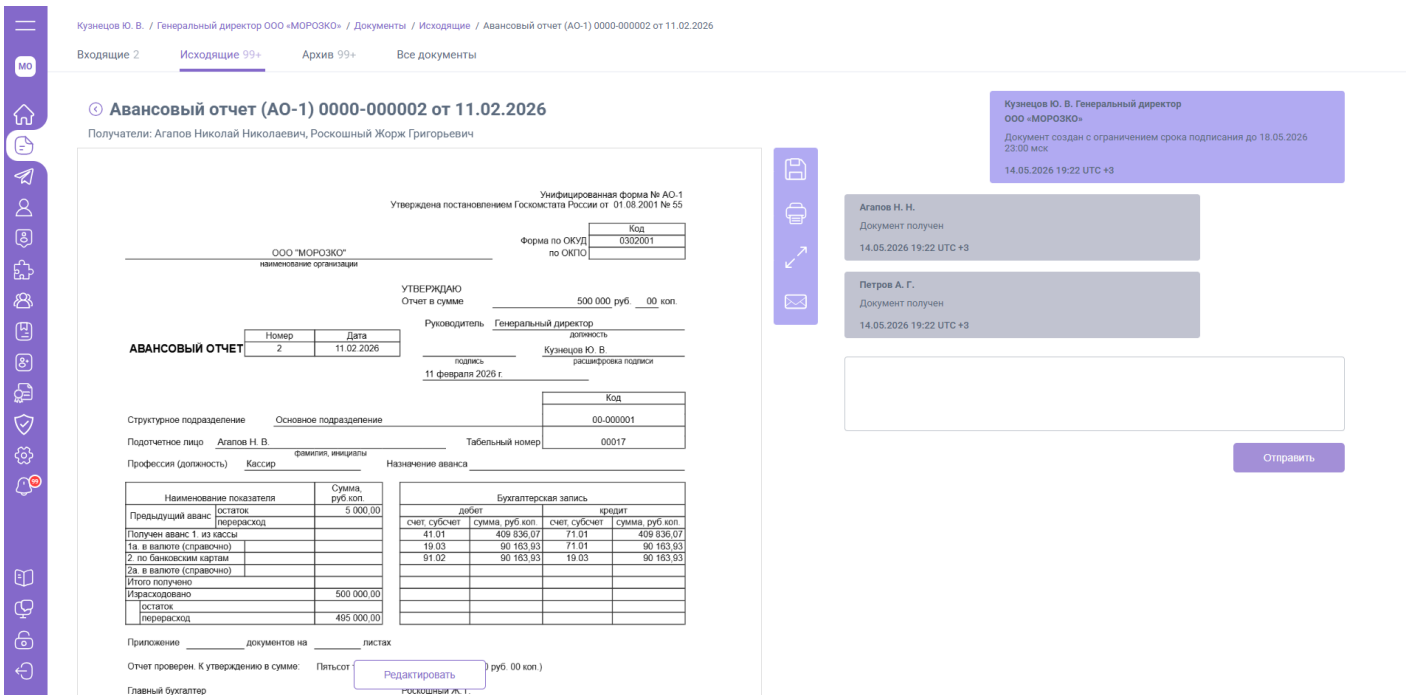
МО

99

Кузнецов Ю. В. / Генеральный директор ООО «МОРОЗКО» / Документы / Исходящие / Авансовый отчет (АО-1) 0000-000002 от 11.02.2026

Входящие 2 Исходящие 99+ Архив 99+ Все документы

Авансовый отчет (АО-1) 0000-000002 от 11.02.2026

Получатели: Агапов Николай Николаевич, Роскошный Жорж Григорьевич

Унифицированная форма № АО-1
Утверждена постановлением Госкомстата России от 01.08.2001 № 55

| | Код |
|---|---|
| Форма по ОКУД | 0302001 |
| по ОКПО | |

ООО "МОРОЗКО"
наименование организации

УТВЕРЖДАЮ
Отчет в сумме 500 000 руб. 00 коп.

Руководитель Генеральный директор
должность

| | Номер | Дата |
|---|---|---|
| АВАНСОВЫЙ ОТЧЕТ | 2 | 11.02.2026 |

подпись Кузнецов Ю. В.
расшифровка подписи
11 февраля 2026 г.

| | | Код |
|---|---|---|
| Структурное подразделение | Основное подразделение | 00-000001 |
| Подотчетное лицо | Агапов Н. В. (фамилия, инициалы) Табельный номер | 00017 |

Профессия (должность) Кассир Назначение аванса

| Наименование показателя | | Сумма, руб.коп. |
|---|---|---|
| Предыдущий аванс | остаток | 5 000,00 |
| | перерасход | |
| Получен аванс 1. из кассы | | |
| 1а. в валюте (справочно) | | |
| 2. по банковским картам | | |
| 2а. в валюте (справочно) | | |
| Итого получено | | |
| Израсходовано | | 500 000,00 |
| | остаток | |
| | перерасход | 495 000,00 |

| Бухгалтерская запись | | | |
|---|---|---|---|
| дебет | | кредит | |
| счет, субсчет | сумма, руб.коп. | счет, субсчет | сумма, руб.коп. |
| 41.01 | 409 836,07 | 71.01 | 409 836,07 |
| 19.03 | 90 163,93 | 71.01 | 90 163,93 |
| 91.02 | 90 163,93 | 19.03 | 90 163,93 |

Приложение документов на листах

Отчет проверен. К утверждению в сумме: Пятьсот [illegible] руб. 00 коп.)

Главный бухгалтер Роскошный Ж.Г.

Редактировать

Кузнецов Ю. В. Генеральный директор
ООО «МОРОЗКО»
Документ создан с ограничением срока подписания до 18.05.2026 23:00 мск
14.05.2026 19:22 UTC +3

Агапов Н. Н.
Документ получен
14.05.2026 19:22 UTC +3

Петров А. Г.
Документ получен
14.05.2026 19:22 UTC +3

Отправить